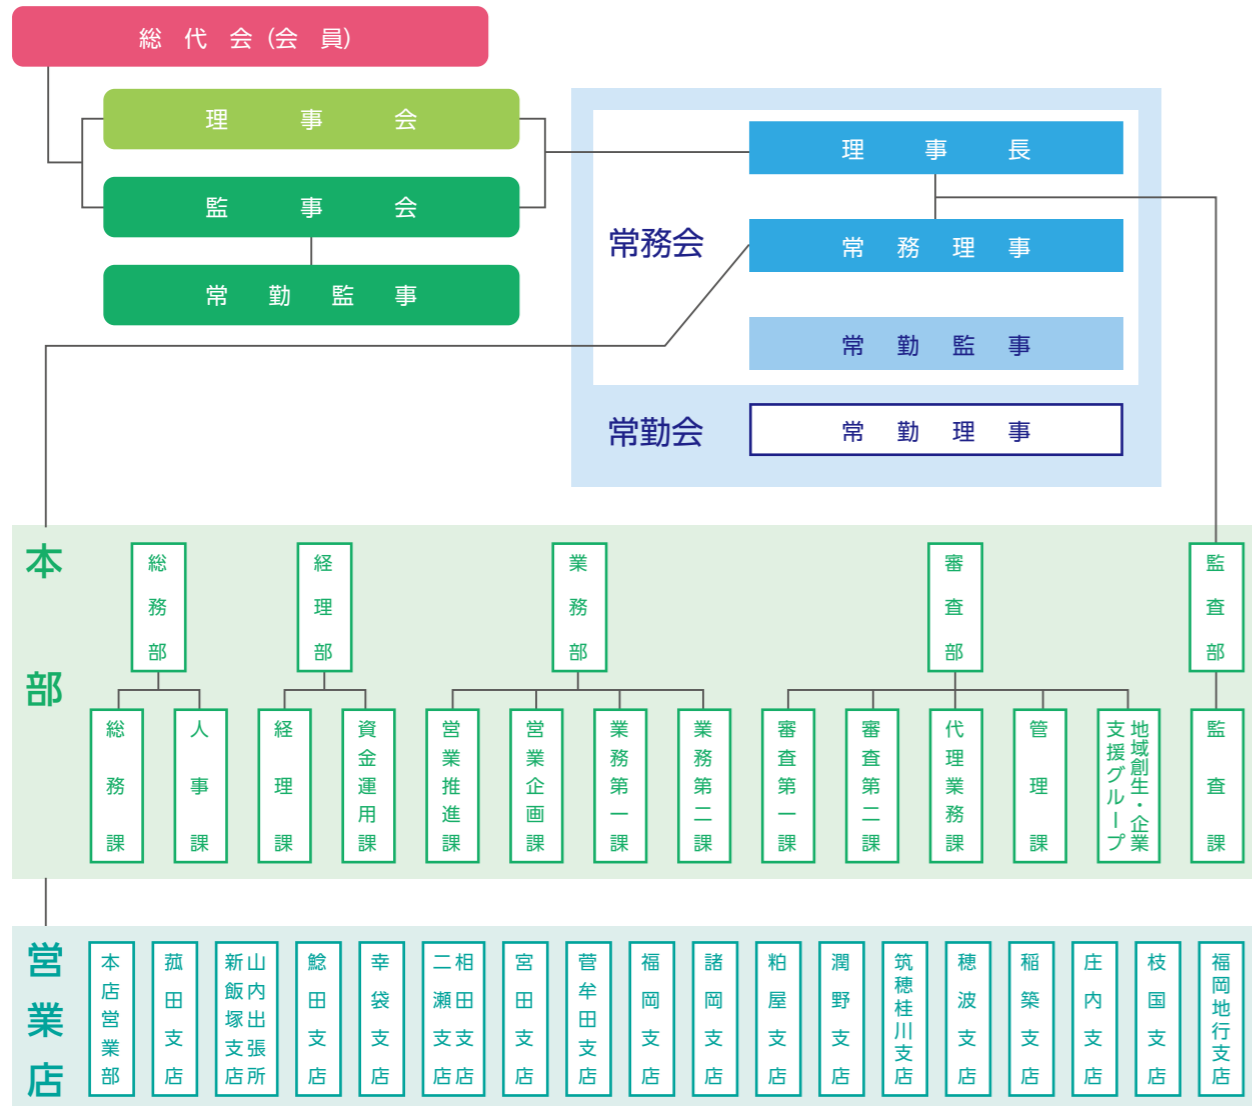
総 代 会（会 員）

理 事 会

監 事 会

常 勤 監 事

常務会

理 事 長

常 務 理 事

常 勤 監 事

常勤会

常 勤 理 事

本部

総務部

経理部

業務部

審査部

監査部

総務課

人事課

経理課

資金運用課

営業推進課

営業企画課

業務第一課

業務第二課

審査第一課

審査第二課

代理業務課

管理課

地域創生・企業支援グループ

監査課

営業店

本店営業部

菰田支店

山内出張所

新飯塚支店

鯰田支店

幸袋支店

相田支店

二瀬支店

宮田支店

菅牟田支店

福岡支店

諸岡支店

粕屋支店

潤野支店

筑穂支店

桂川支店

穂波支店

稲築支店

庄内支店

枝国支店

福岡地行支店